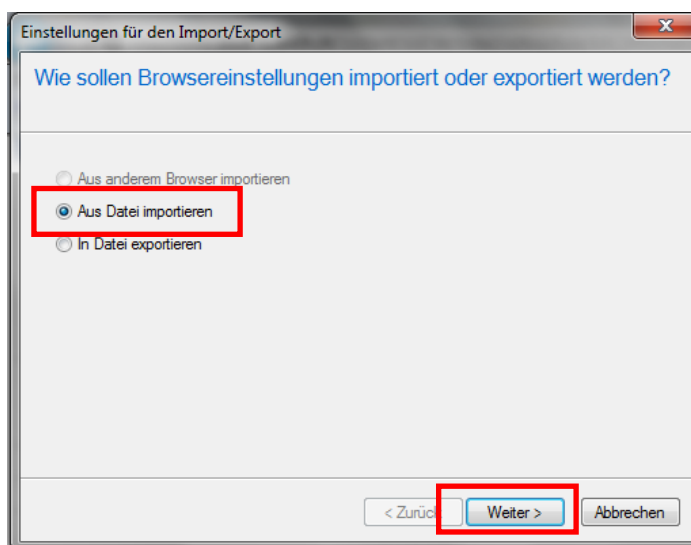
Einstellungen für den Import/Export

Wie sollen Browsereinstellungen importiert oder exportiert werden?

Aus anderem Browser importieren
Aus Datei importieren
In Datei exportieren

< Zurüc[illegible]
Weiter >
Abbrechen